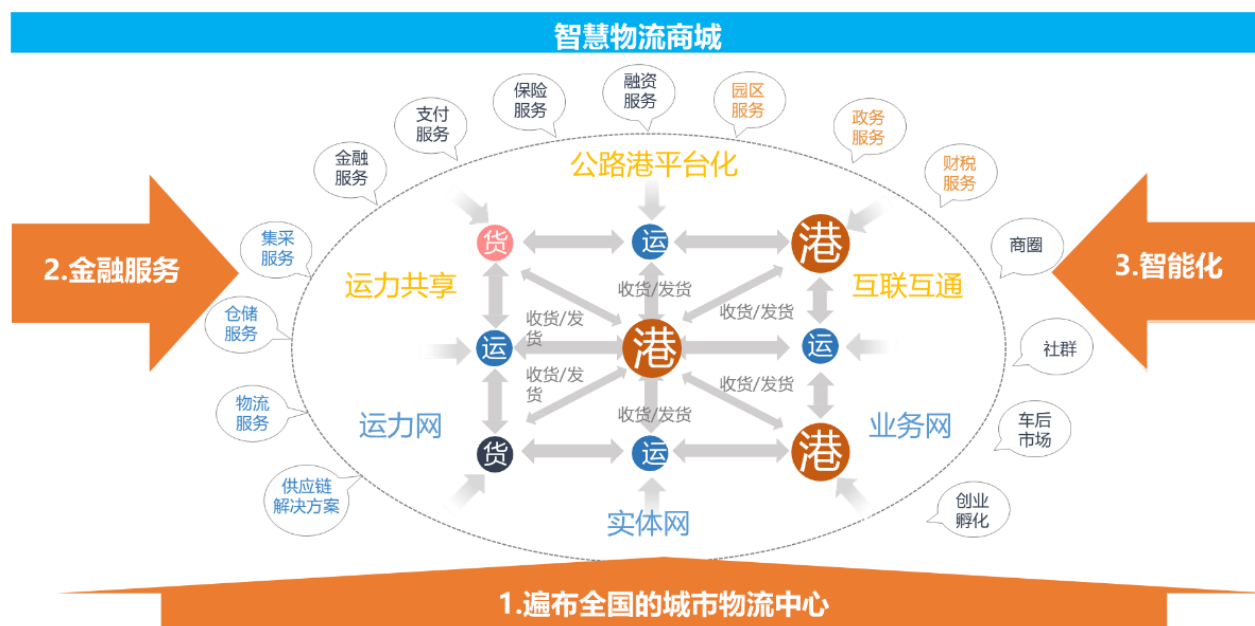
智慧物流商城

保险服务
融资服务
园区服务
支付服务
政务服务
金融服务
财税服务
集采服务
商圈
仓储服务
社群
物流服务
车后市场
供应链解决方案
创业孵化

2.金融服务
3.智能化

公路港平台化
运力共享
互联互通
运力网
业务网
实体网

货
运
港
运
港
运
货
运
港

收货/发货
收货/发货
收货/发货
收货/发货
收货/发货
收货/发货

1.遍布全国的城市物流中心